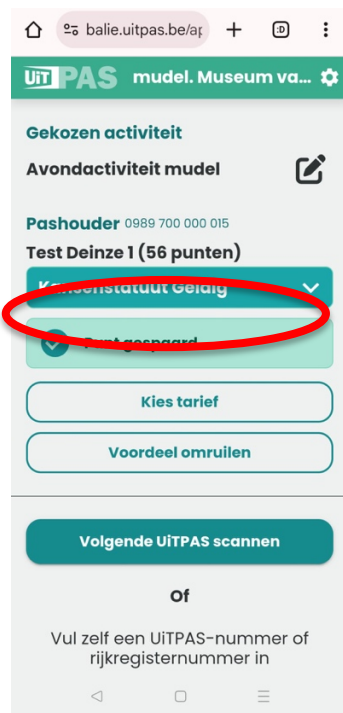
balie.uitpas.be/ap

:D

UiTPAS mudel. Museum va...

Gekozen activiteit

Avondactiviteit mudel

Pashouder 0989 700 000 015

Test Deinze 1 (56 punten)

Kansenstatuut Geldig

Punt gespaard

Kies tarief

Voordeel omruilen

Volgende UiTPAS scannen

Of

Vul zelf een UiTPAS-nummer of rijkregisternummer in